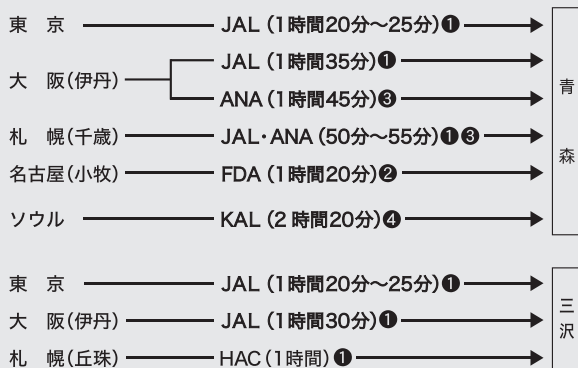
東　京 JAL (1時間20分～25分)❶

大　阪(伊丹) JAL (1時間35分)❶

ANA (1時間45分)❸

札　幌(千歳) JAL・ANA (50分～55分)❶❸

名古屋(小牧) FDA (1時間20分)❷

ソウル KAL (2時間20分)❹

青森

東　京 JAL (1時間20分～25分)❶

大　阪(伊丹) JAL (1時間30分)❶

札　幌(丘珠) HAC (1時間)❶

三沢